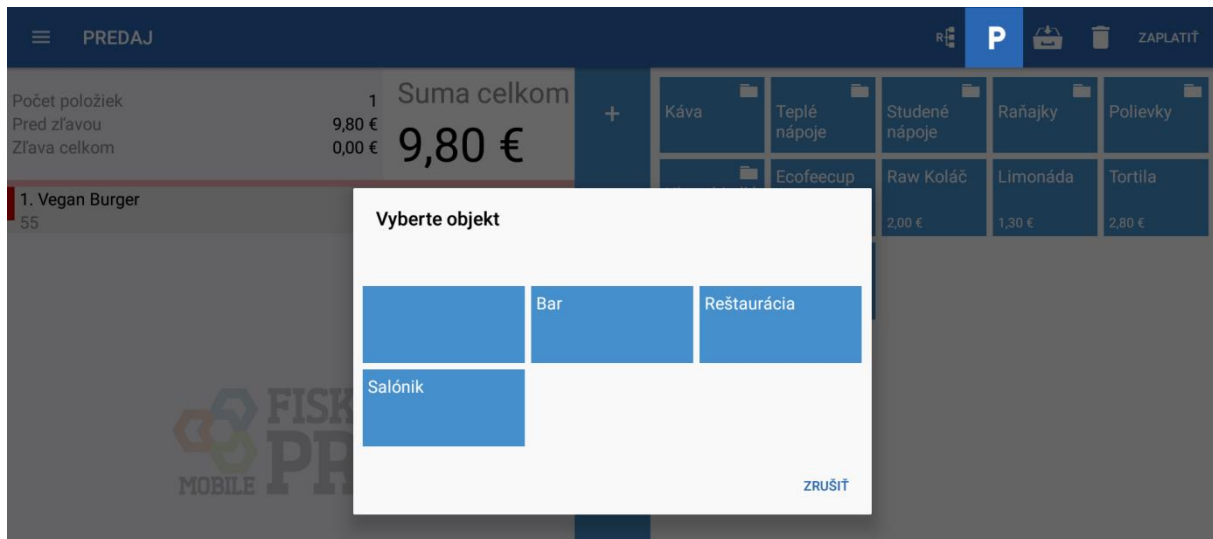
PREDAJ

P

ZAPLATIŤ

Počet položiek 1
Pred zľavou 9,80 €
Zľava celkom 0,00 €

Suma celkom
9,80 €

+

Káva

Teplé nápoje

Studené nápoje

Raňajky

Polievky

Ecofeecup

Raw Koláč
2,00 €

Limonáda
1,30 €

Tortila
2,80 €

1. Vegan Burger
55

Vyberte objekt

Bar

Reštaurácia

Salónik

ZRUŠIŤ

MOBILE FISK PR